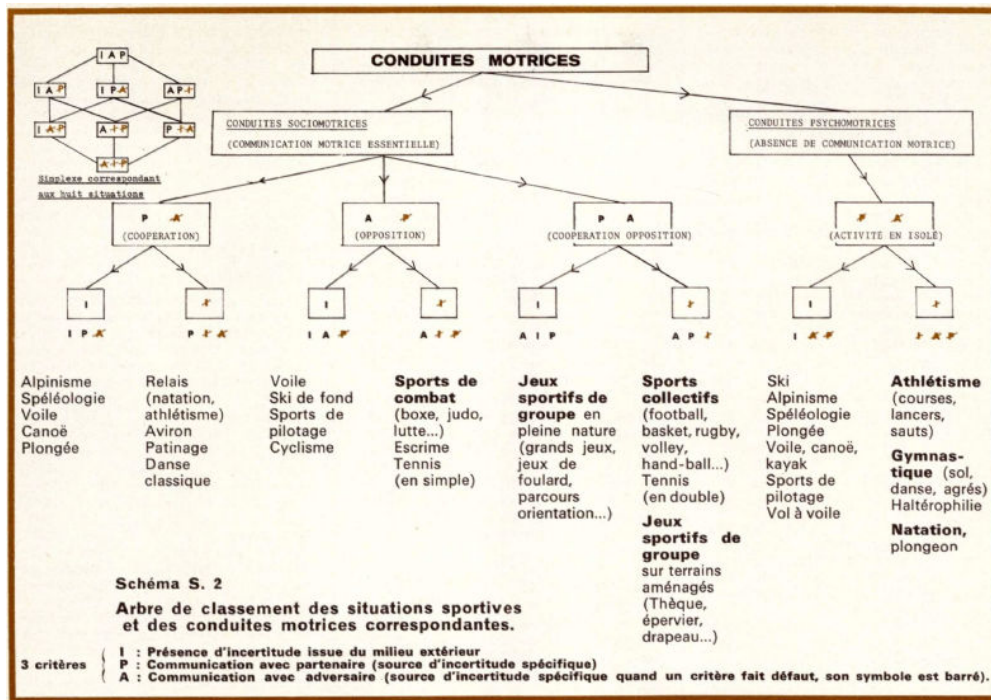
I A P

I A P | I P A | A P I

I A P | A I P | P I A

A I P

Simplexe correspondant aux huit situations

CONDUITES MOTRICES

CONDUITES SOCIOMOTRICES
(COMMUNICATION MOTRICE ESSENTIELLE)

CONDUITES PSYCHOMOTRICES
(ABSENCE DE COMMUNICATION MOTRICE)

P A
(COOPERATION)

A P
(OPPOSITION)

P A
(COOPERATION OPPOSITION)

P A
(ACTIVITÉ EN ISOLÉ)

I

I

I

I

I

I

I

I

I P A

P I A

I A P

A I P

A I P

A P I

I A P

I A P

Alpinisme
Spéléologie
Voile
Canoë
Plongée

Relais (natation, athlétisme)
Aviron
Patinage
Danse classique

Voile
Ski de fond
Sports de pilotage
Cyclisme

**Sports de combat** (boxe, judo, lutte...)
Escrime
Tennis (en simple)

**Jeux sportifs de groupe** en pleine nature (grands jeux, jeux de foulard, parcours orientation...)

**Sports collectifs** (football, basket, rugby, volley, hand-ball...)
Tennis (en double)
**Jeux sportifs de groupe** sur terrains aménagés (Thèque, épervier, drapeau...)

Ski
Alpinisme
Spéléologie
Plongée
Voile, canoë, kayak
Sports de pilotage
Vol à voile

**Athlétisme** (courses, lancers, sauts)
**Gymnastique** (sol, danse, agrés)
Haltérophilie
**Natation,** plongeon

**Schéma S. 2**

**Arbre de classement des situations sportives et des conduites motrices correspondantes.**

3 critères
I : Présence d'incertitude issue du milieu extérieur
P : Communication avec partenaire (source d'incertitude spécifique)
A : Communication avec adversaire (source d'incertitude spécifique quand un critère fait défaut, son symbole est barré).